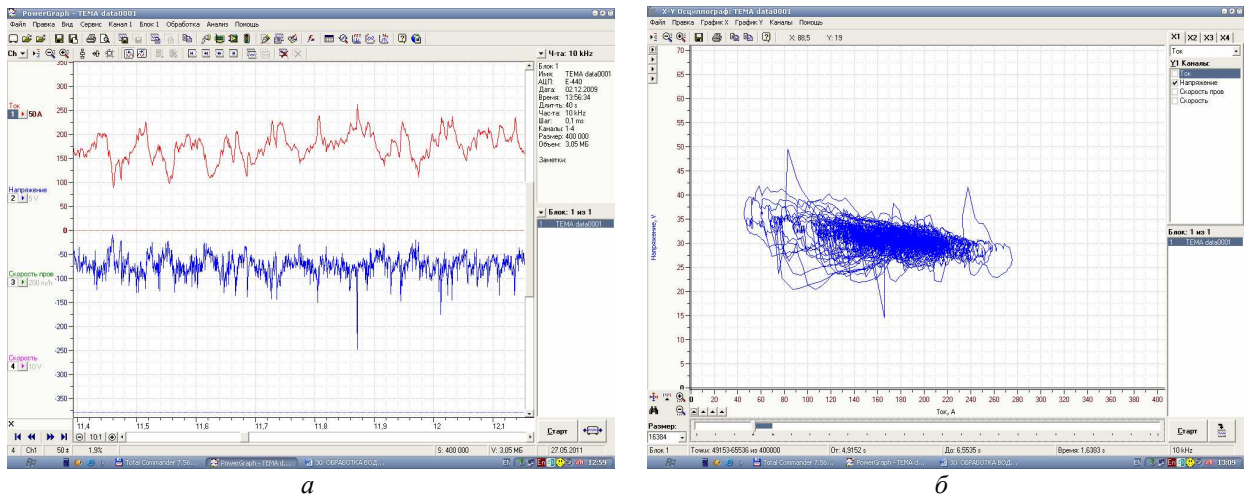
PowerGraph - TEMA data0001
Файл Правка Вид Сервис Канал 1 Блок 1 Обработка Анализ Помощь
Ch
Ч-та: 10 kHz
Блок 1
Имя: TEMA data0001
АЦП: E-440
Дата: 02.12.2009
Время: 13:56:34
Длит-ть: 40 s
Час-та: 10 kHz
Шаг: 0,1 ms
Каналы: 1-4
Размер: 400 000
Объем: 3,05 МБ
Заметки:
Блок: 1 из 1
1 TEMA data0001
Ток
1 50 A
Напряжение
2 5 V
Скорость пров
3 200 m/h
Скорость
4 10 V
350
300
250
200
150
100
50
0
-50
-100
-150
-200
-250
-300
-350
11,4 11,5 11,6 11,7 11,8 11,9 12 12,1
10:1
Старт
4 Ch1 50 s 1,9% S: 400 000 V: 3,05 МБ 27.05.2011
Total Commander 7.56... PowerGraph - TEMA d... 30. ОБРАБОТКА ВОД... EN 12:59
а

X-Y Осциллограф: TEMA data0001
Файл Правка График X График Y Каналы Помощь
X: 88,5 Y: 19
X1 X2 X3 X4
Ток
Y1 Каналы:
Ток
Напряжение
Скорость пров
Скорость
Блок: 1 из 1
1 TEMA data0001
Напряжение, V
70
65
60
55
50
45
40
35
30
25
20
15
10
5
0
0 20 40 60 80 100 120 140 160 180 200 220 240 260 280 300 320 340 360 380 400
Ток, А
Размер:
16384
Старт
Блок 1 Точки: 49153-65536 из 400000 От: 4,9152 s До: 6,5535 s Время: 1,6383 s 10 kHz
Total Commander 7.56... PowerGraph - TEMA d... 30. ОБРАБОТКА ВОД... EN 13:09
б